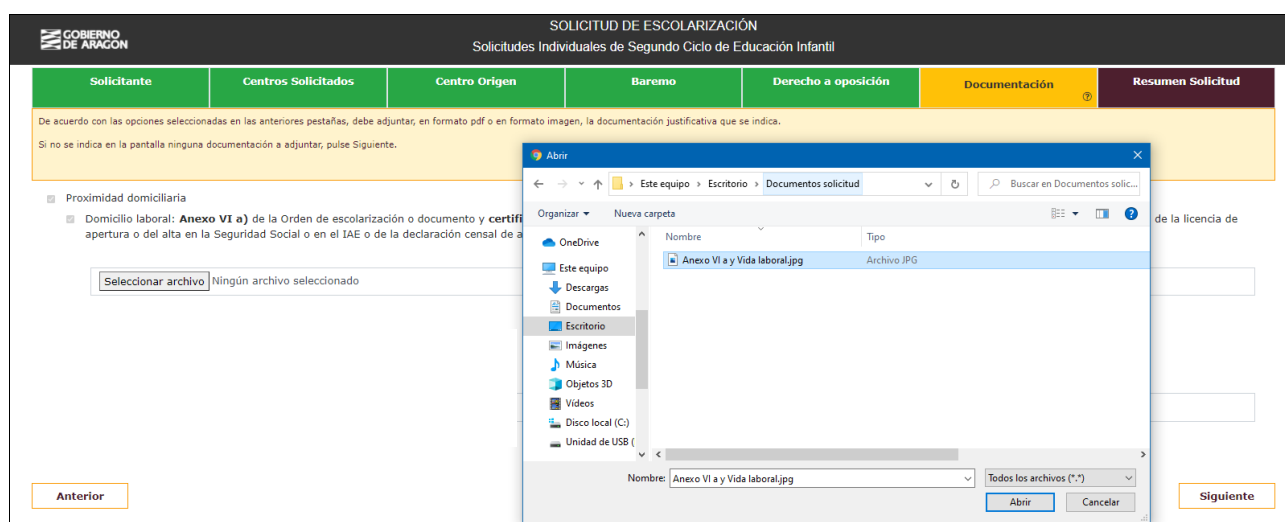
GOBIERNO DE ARAGON

SOLICITUD DE ESCOLARIZACIÓN
Solicitudes Individuales de Segundo Ciclo de Educación Infantil

| Solicitante | Centros Solicitados | Centro Origen | Baremo | Derecho a oposición | Documentación | Resumen Solicitud |
|---|---|---|---|---|---|---|

De acuerdo con las opciones seleccionadas en las anteriores pestañas, debe adjuntar, en formato pdf o en formato imagen, la documentación justificativa que se indica.

Si no se indica en la pantalla ninguna documentación a adjuntar, pulse Siguiente.

Proximidad domiciliaria

Domicilio laboral: **Anexo VI a)** de la Orden de escolarización o documento y **certifi** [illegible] de la licencia de apertura o del alta en la Seguridad Social o en el IAE o de la declaración censal de a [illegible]

Seleccionar archivo Ningún archivo seleccionado

Anterior

Siguiente

Abrir

Este equipo › Escritorio › Documentos solicitud

Buscar en Documentos solic...

Organizar ▾ Nueva carpeta

OneDrive
Este equipo
Descargas
Documentos
Escritorio
Imágenes
Música
Objetos 3D
Vídeos
Disco local (C:)
Unidad de USB (

| Nombre | Tipo |
|---|---|
| Anexo VI a y Vida laboral.jpg | Archivo JPG |

Nombre: Anexo VI a y Vida laboral.jpg

Todos los archivos (*.*)

Abrir

Cancelar